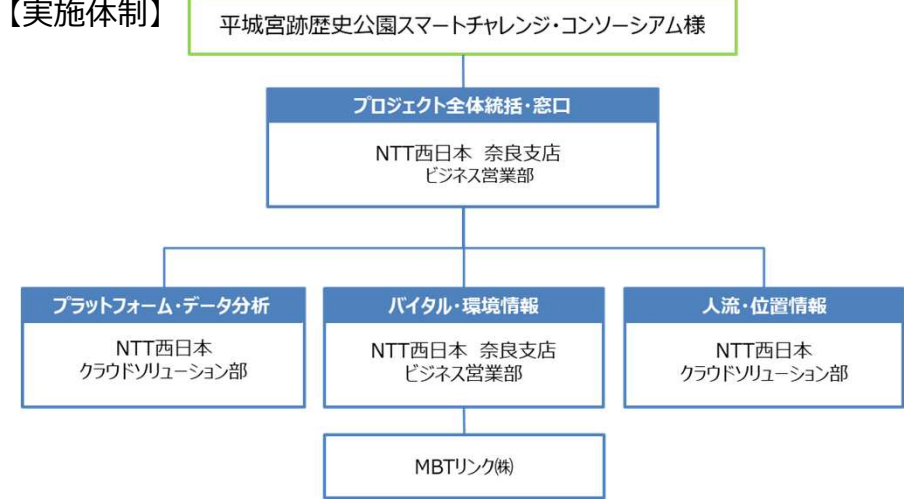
【実施体制】

平城宮跡歴史公園スマートチャレンジ・コンソーシアム様

プロジェクト全体統括・窓口

NTT西日本 奈良支店
ビジネス営業部

プラットフォーム・データ分析

NTT西日本
クラウドソリューション部

バイタル・環境情報

NTT西日本 奈良支店
ビジネス営業部

人流・位置情報

NTT西日本
クラウドソリューション部

MBTリンク㈱